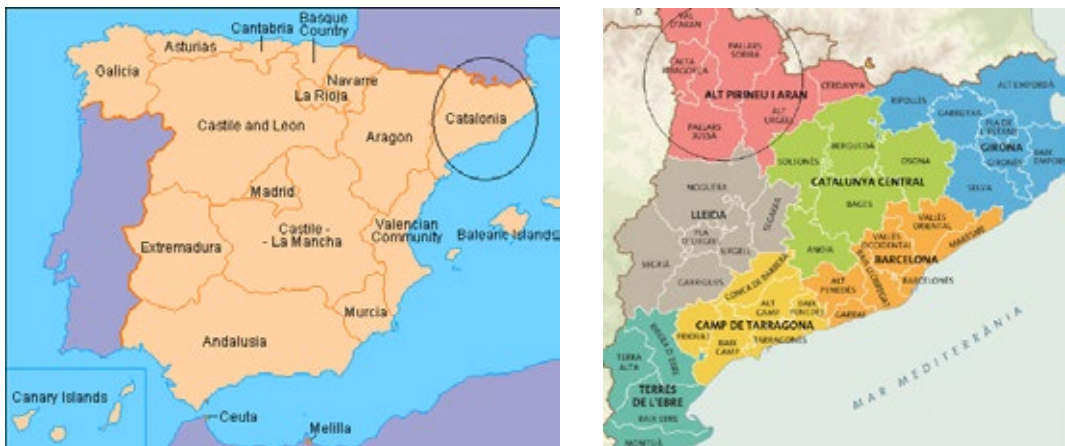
Cantabria
Basque Country
Asturias
Galicia
Navarre
La Rioja
Castile and Leon
Aragon
Catalonia
Madrid
Castile - La Mancha
Valencian Community
Balearic Islands
Extremadura
Murcia
Andalusia
Canary Islands
Ceuta
Melilla

VAL D'ARAN
PALLARS SOBIRÀ
ALTA RIBAGORÇA
ALT PIRINEU I ARAN
ALT URGELL
CERDANYA
PALLARS JUSSÀ
RIPOLLÈS
ALT EMPORDÀ
GARROTXA
PLA DE L'ESTANY
BAIX EMPORDÀ
GIRONA
GIRONÈS
SOLSONÈS
BERGUEDÀ
OSONA
SELVA
NOGUERA
CATALUNYA CENTRAL
LLEIDA
BAGES
SEGARRA
PLA D'URGELL
URGELL
VALLÈS ORIENTAL
MARESME
VALLÈS OCCIDENTAL
ANOIA
SEGRIÀ
BARCELONA
GARRIGUES
CONCA DE BARBERÀ
ALT PENEDÈS
BARCELONÈS
ALT CAMP
BAIX PENEDÈS
BAIX LLOBREGAT
GARRAF
RIBERA D'EBRE
PRIORAT
CAMP DE TARRAGONA
BAIX CAMP
TARRAGONÈS
TERRA ALTA
TERRES DE L'EBRE
BAIX EBRE
MONTSIÀ
MAR MEDITERRÀNIA